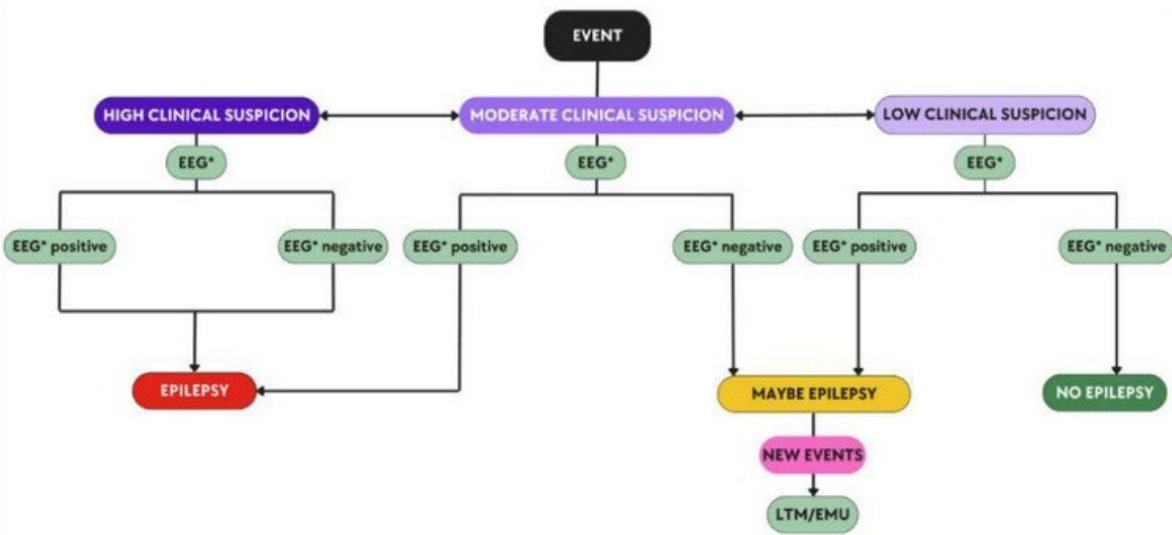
EVENT

HIGH CLINICAL SUSPICION

MODERATE CLINICAL SUSPICION

LOW CLINICAL SUSPICION

EEG*

EEG*

EEG*

EEG* positive

EEG* negative

EEG* positive

EEG* negative

EEG* positive

EEG* negative

EPILEPSY

MAYBE EPILEPSY

NO EPILEPSY

NEW EVENTS

LTM/EMU